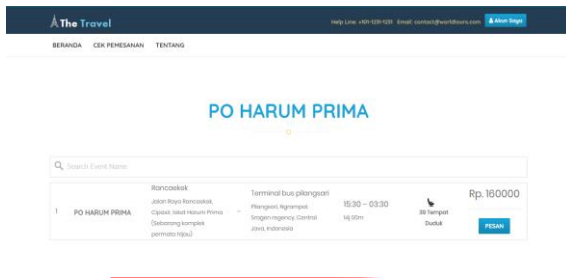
The Travel

Help Line: +101-1231-1231 Email: contact@worldtours.com Akun Saya

BERANDA CEK PEMESANAN TENTANG

PO HARUM PRIMA

Search Event Name

| 1 | PO HARUM PRIMA | Rancaekek<br>Jalan Raya Rancaekek, Cipasir, lokal Harum Prima (Seberang komplek permata hijau) | - | Terminal bus pilangsari<br>Pilangsari, Ngrampal, Sragen regency, Central Java, Indonesia | 15:30 - 03:30<br>14,00m | 30 Tempat Duduk | Rp. 160000<br>PESAN |